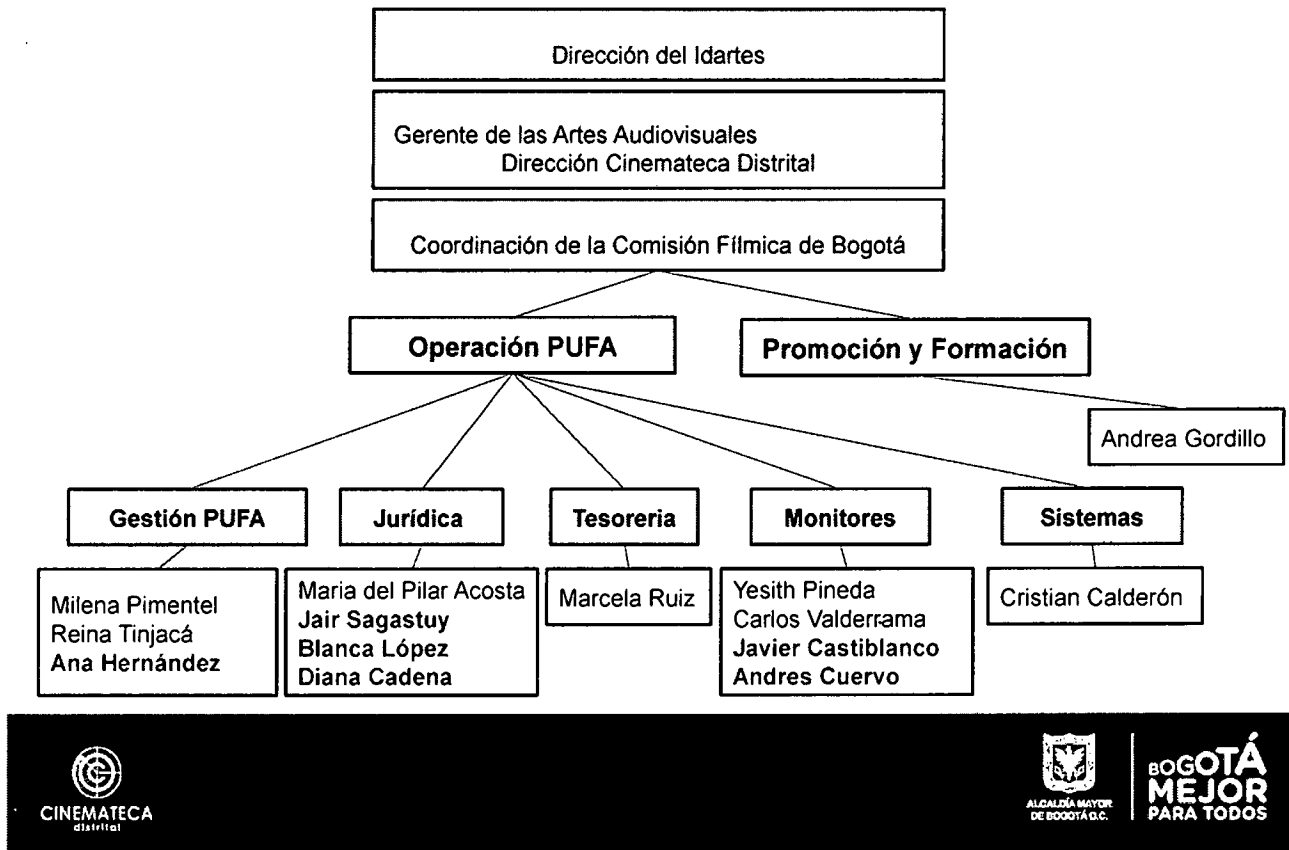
Dirección del Idartes

Gerente de las Artes Audiovisuales
Dirección Cinemateca Distrital

Coordinación de la Comisión Fílmica de Bogotá

Operación PUFA

Promoción y Formación

Andrea Gordillo

Gestión PUFA

Milena Pimentel
Reina Tinjacá
Ana Hernández

Jurídica

Maria del Pilar Acosta
Jair Sagastuy
Blanca López
Diana Cadena

Tesoreria

Marcela Ruiz

Monitores

Yesith Pineda
Carlos Valderrama
Javier Castiblanco
Andres Cuervo

Sistemas

Cristian Calderón

CINEMATECA
distrital

ALCALDÍA MAYOR DE BOGOTÁ D.C.

BOGOTÁ MEJOR PARA TODOS